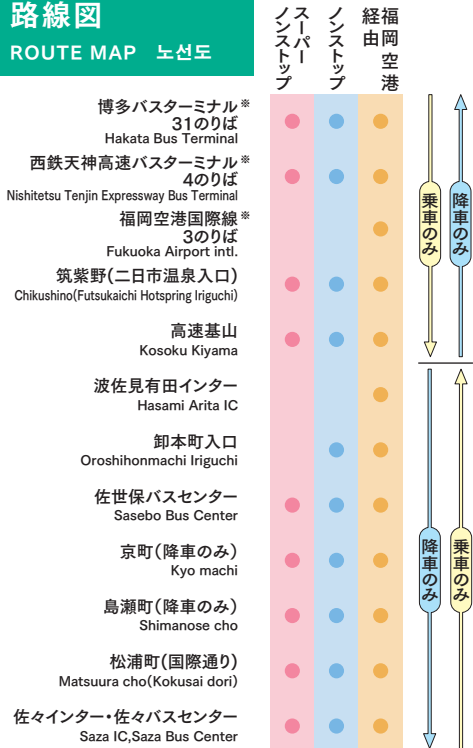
路線図
ROUTE MAP 노선도

| | スーパーノンストップ | ノンストップ | 福岡空港経由 |
|---|---|---|---|
| 博多バスターミナル※ 31のりば Hakata Bus Terminal | ● | ● | ● |
| 西鉄天神高速バスターミナル※ 4のりば Nishitetsu Tenjin Expressway Bus Terminal | ● | ● | ● |
| 福岡空港国際線※ 3のりば Fukuoka Airport intl. | | | ● |
| 筑紫野(二日市温泉入口) Chikushino(Futsukaichi Hotspring Iriguchi) | ● | ● | ● |
| 高速基山 Kosoku Kiyama | ● | ● | ● |
| 波佐見有田インター Hasami Arita IC | | | ● |
| 卸本町入口 Oroshihonmachi Iriguchi | | ● | ● |
| 佐世保バスセンター Sasebo Bus Center | ● | ● | ● |
| 京町(降車のみ) Kyo machi | ● | ● | ● |
| 島瀬町(降車のみ) Shimanose cho | ● | ● | ● |
| 松浦町(国際通り) Matsuura cho(Kokusai dori) | ● | ● | ● |
| 佐々インター・佐々バスセンター Saza IC,Saza Bus Center | ● | ● | ● |

乗車のみ
降車のみ
降車のみ
乗車のみ